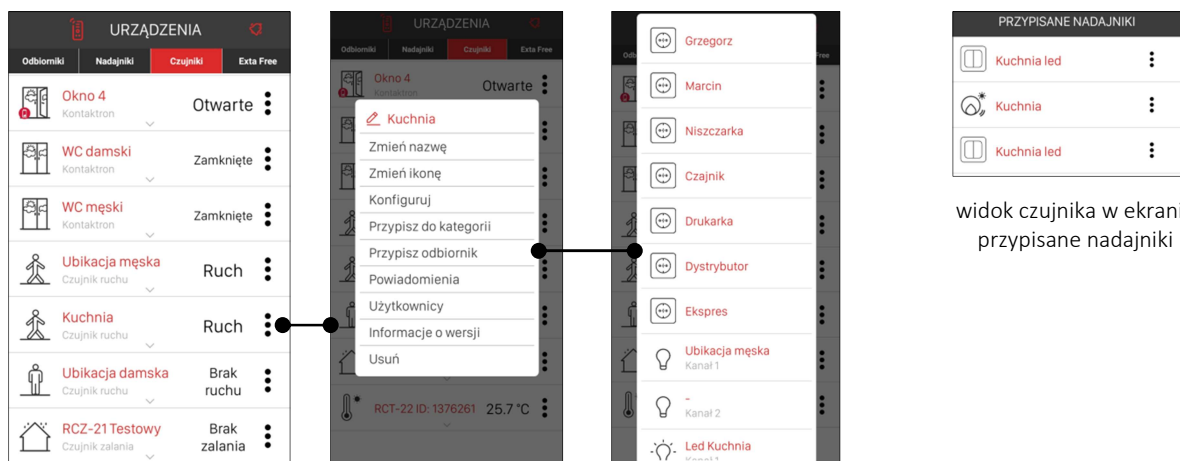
URZĄDZENIA

Odbiorniki Nadajniki Czujniki Exta Free

Okno 4
Kontaktron
Otwarte

WC damski
Kontaktron
Zamknięte

WC męski
Kontaktron
Zamknięte

Ubikacja męska
Czujnik ruchu
Ruch

Kuchnia
Czujnik ruchu
Ruch

Ubikacja damska
Czujnik ruchu
Brak ruchu

RCZ-21 Testowy
Czujnik zalania
Brak zalania

URZĄDZENIA

Odbiorniki Nadajniki Czujniki Exta Free

Okno 4
Kontaktron
Otwarte

Kuchnia
Zmień nazwę
Zmień ikonę
Konfiguruj
Przypisz do kategorii
Przypisz odbiornik
Powiadomienia
Użytkownicy
Informacje o wersji
Usuń

RCT-22 ID: 1376261 25.7 °C

Grzegorz
Marcin
Niszczarka
Czajnik
Drukarka
Dystrybutor
Ekspres
Ubikacja męska
Kanał 1
-
Kanał 2
Led Kuchnia
Kanał 1

PRZYPISANE NADAJNIKI
Kuchnia led
Kuchnia
Kuchnia led

widok czujnika w ekrani
przypisane nadajniki